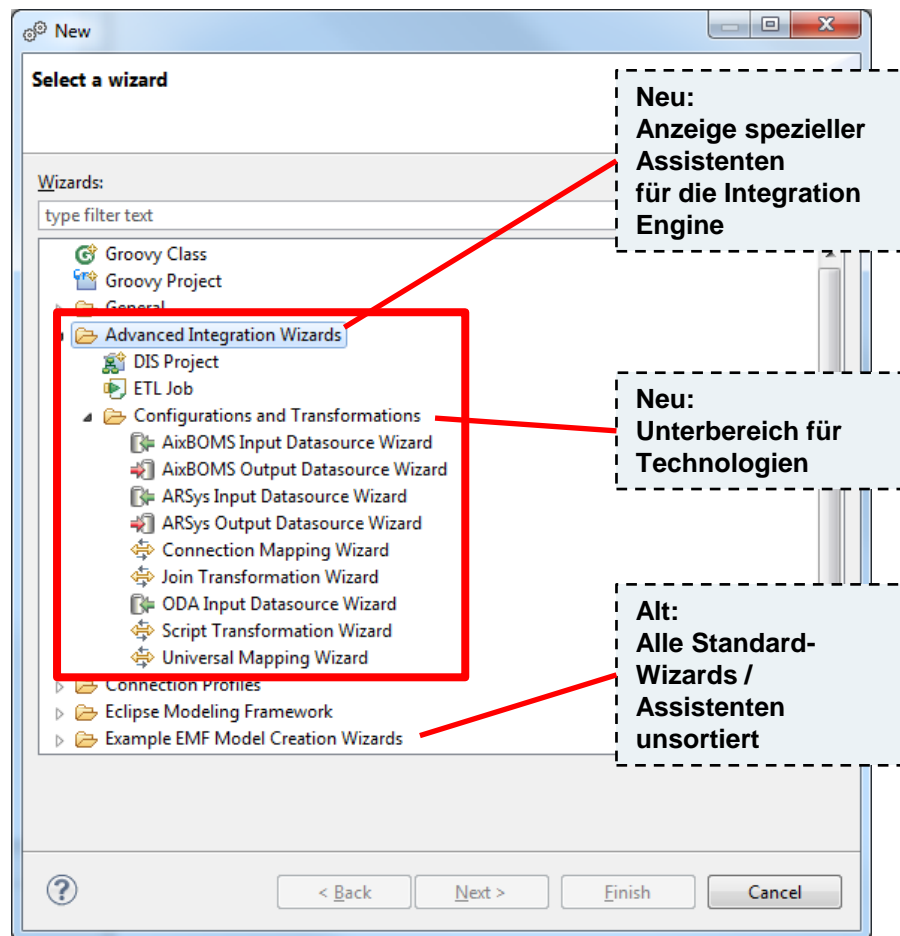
New

Select a wizard

Neu:
Anzeige spezieller Assistenten für die Integration Engine

Wizards:

type filter text

Groovy Class
Groovy Project
General
Advanced Integration Wizards
DIS Project
ETL Job
Configurations and Transformations
AixBOMS Input Datasource Wizard
AixBOMS Output Datasource Wizard
ARSys Input Datasource Wizard
ARSys Output Datasource Wizard
Connection Mapping Wizard
Join Transformation Wizard
ODA Input Datasource Wizard
Script Transformation Wizard
Universal Mapping Wizard
Connection Profiles
Eclipse Modeling Framework
Example EMF Model Creation Wizards

Neu:
Unterbereich für Technologien

Alt:
Alle Standard-Wizards / Assistenten unsortiert

< Back
Next >
Finish
Cancel